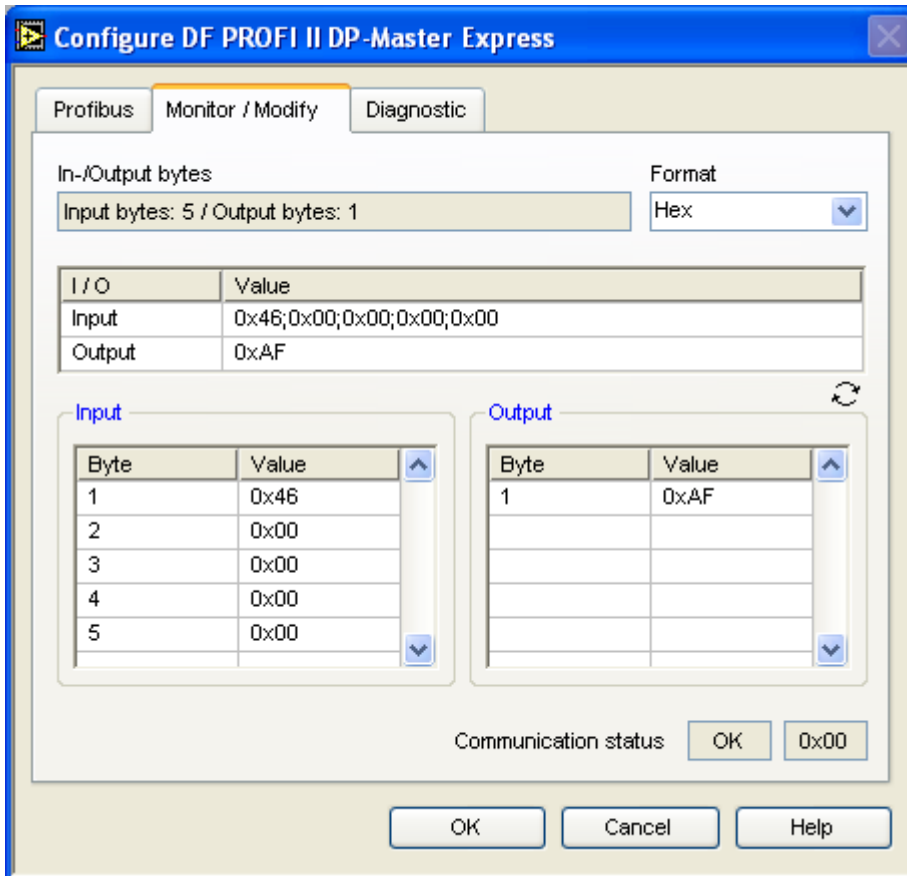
Configure DF PROFI II DP-Master Express

Profibus | Monitor / Modify | Diagnostic

In-/Output bytes
Input bytes: 5 / Output bytes: 1

Format
Hex

| I / O | Value |
|---|---|
| Input | 0x46;0x00;0x00;0x00;0x00 |
| Output | 0xAF |

Input

| Byte | Value |
|---|---|
| 1 | 0x46 |
| 2 | 0x00 |
| 3 | 0x00 |
| 4 | 0x00 |
| 5 | 0x00 |

Output

| Byte | Value |
|---|---|
| 1 | 0xAF |

Communication status OK 0x00

OK Cancel Help